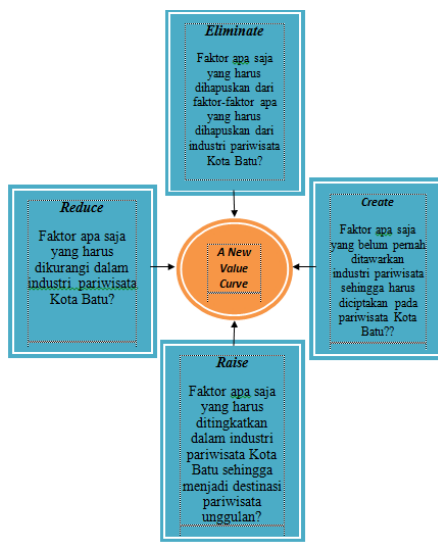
Eliminate

Faktor apa saja yang harus dihapuskan dari faktor-faktor apa yang harus dihapuskan dari industri pariwisata Kota Batu?

Reduce

Faktor apa saja yang harus dikurangi dalam industri pariwisata Kota Batu?

A New Value Curve

Create

Faktor apa saja yang belum pernah ditawarkan industri pariwisata sehingga harus diciptakan pada pariwisata Kota Batu??

Raise

Faktor apa saja yang harus ditingkatkan dalam industri pariwisata Kota Batu sehingga menjadi destinasi pariwisata unggulan?